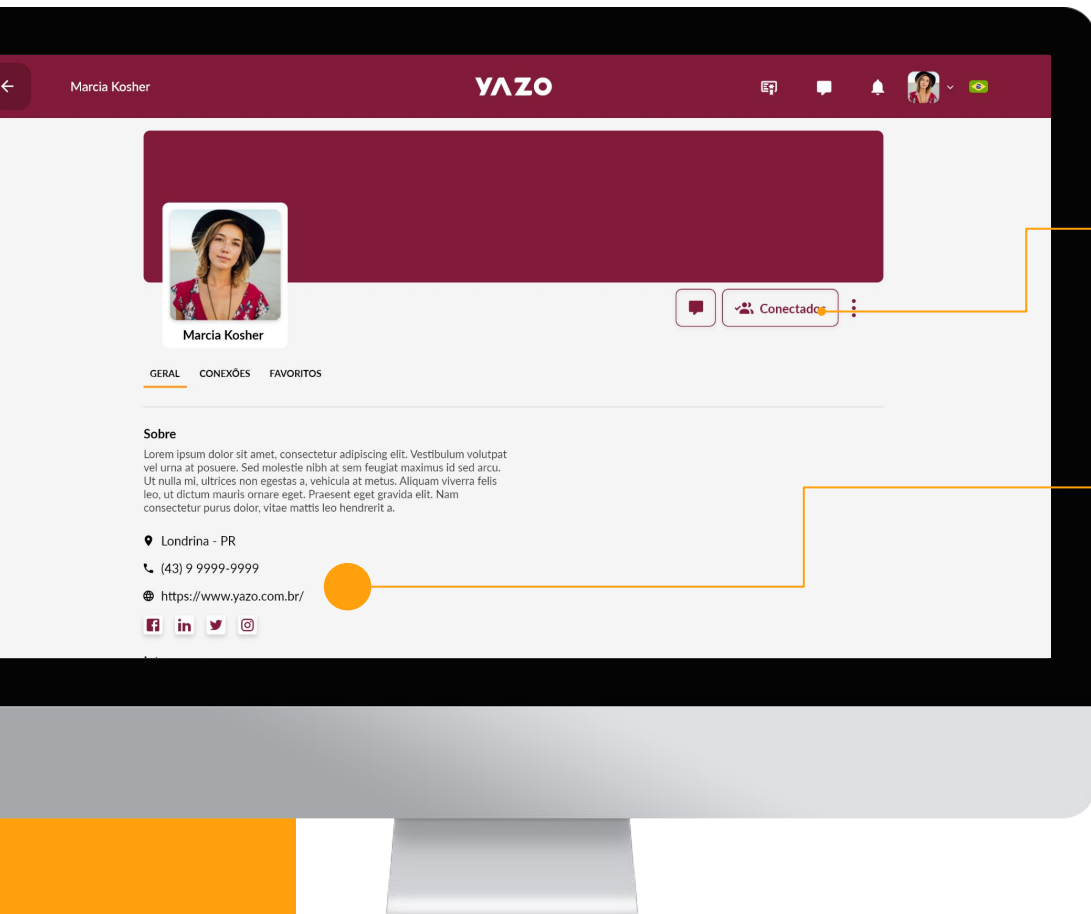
Marcia Kosher

YAZO

Marcia Kosher

Conectados

GERAL CONEXÕES FAVORITOS

Sobre

Lorem ipsum dolor sit amet, consectetur adipiscing elit. Vestibulum volutpat vel urna at posuere. Sed molestie nibh at sem feugiat maximus id sed arcu. Ut nulla mi, ultrices non egestas a, vehicula at metus. Aliquam viverra felis leo, ut dictum mauris ornare eget. Praesent eget gravida elit. Nam consectetur purus dolor, vitae mattis leo hendrerit a.

Londrina - PR

(43) 9 9999-9999

https://www.yazo.com.br/